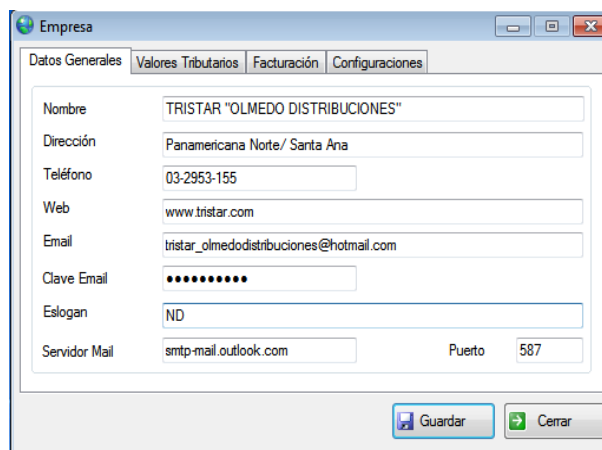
Empresa

Datos Generales | Valores Tributarios | Facturación | Configuraciones

Nombre TRISTAR "OLMEDO DISTRIBUCIONES"

Dirección Panamericana Norte/ Santa Ana

Teléfono 03-2953-155

Web www.tristar.com

Email tristar_olmedodistribuciones@hotmail.com

Clave Email ••••••••••

Eslogan ND

Servidor Mail smtp-mail.outlook.com Puerto 587

Guardar Cerrar